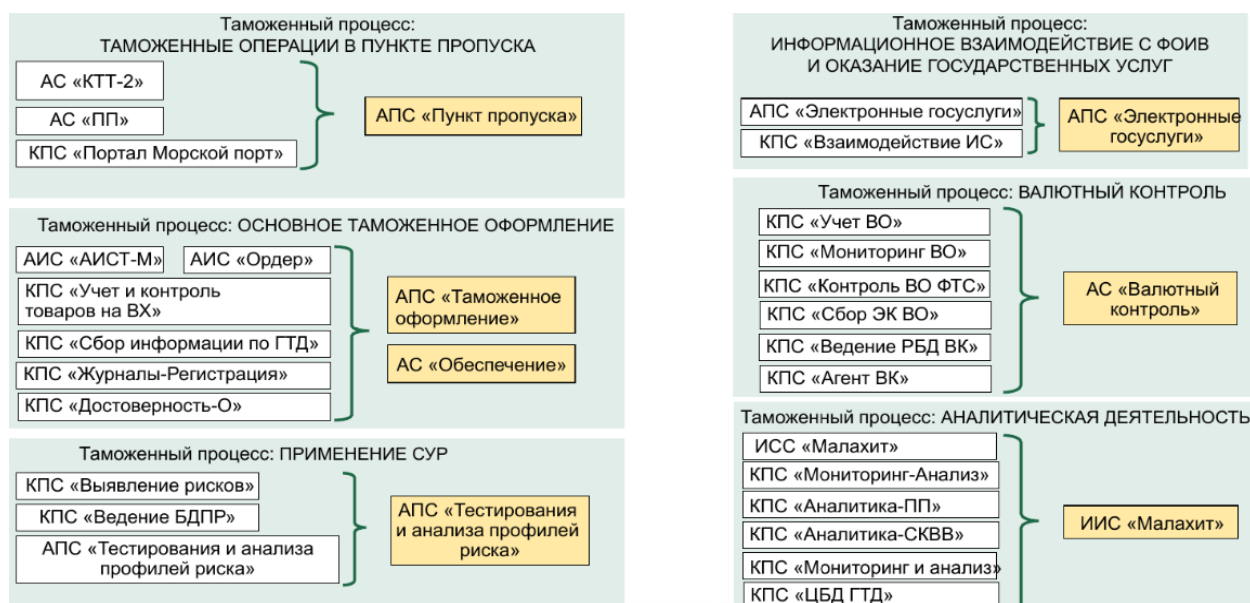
Таможенный процесс:
ТАМОЖЕННЫЕ ОПЕРАЦИИ В ПУНКТЕ ПРОПУСКА

АС «КТТ-2»
АС «ПП»
КПС «Портал Морской порт»

АПС «Пункт пропуска»

Таможенный процесс: ОСНОВНОЕ ТАМОЖЕННОЕ ОФОРМЛЕНИЕ

АИС «АИСТ-М»
АИС «Ордер»
КПС «Учет и контроль товаров на ВХ»
КПС «Сбор информации по ГТД»
КПС «Журналы-Регистрация»
КПС «Достоверность-О»

АПС «Таможенное оформление»
АС «Обеспечение»

Таможенный процесс: ПРИМЕНЕНИЕ СУР

КПС «Выявление рисков»
КПС «Ведение БДПР»
АПС «Тестирования и анализа профилей риска»

АПС «Тестирования и анализа профилей риска»

Таможенный процесс:
ИНФОРМАЦИОННОЕ ВЗАИМОДЕЙСТВИЕ С ФОИВ
И ОКАЗАНИЕ ГОСУДАРСТВЕННЫХ УСЛУГ

АПС «Электронные госуслуги»
КПС «Взаимодействие ИС»

АПС «Электронные госуслуги»

Таможенный процесс: ВАЛЮТНЫЙ КОНТРОЛЬ

КПС «Учет ВО»
КПС «Мониторинг ВО»
КПС «Контроль ВО ФТС»
КПС «Сбор ЭК ВО»
КПС «Ведение РБД ВК»
КПС «Агент ВК»

АС «Валютный контроль»

Таможенный процесс: АНАЛИТИЧЕСКАЯ ДЕЯТЕЛЬНОСТЬ

ИСС «Малахит»
КПС «Мониторинг-Анализ»
КПС «Аналитика-ПП»
КПС «Аналитика-СКВВ»
КПС «Мониторинг и анализ»
КПС «ЦБД ГТД»

ИИС «Малахит»